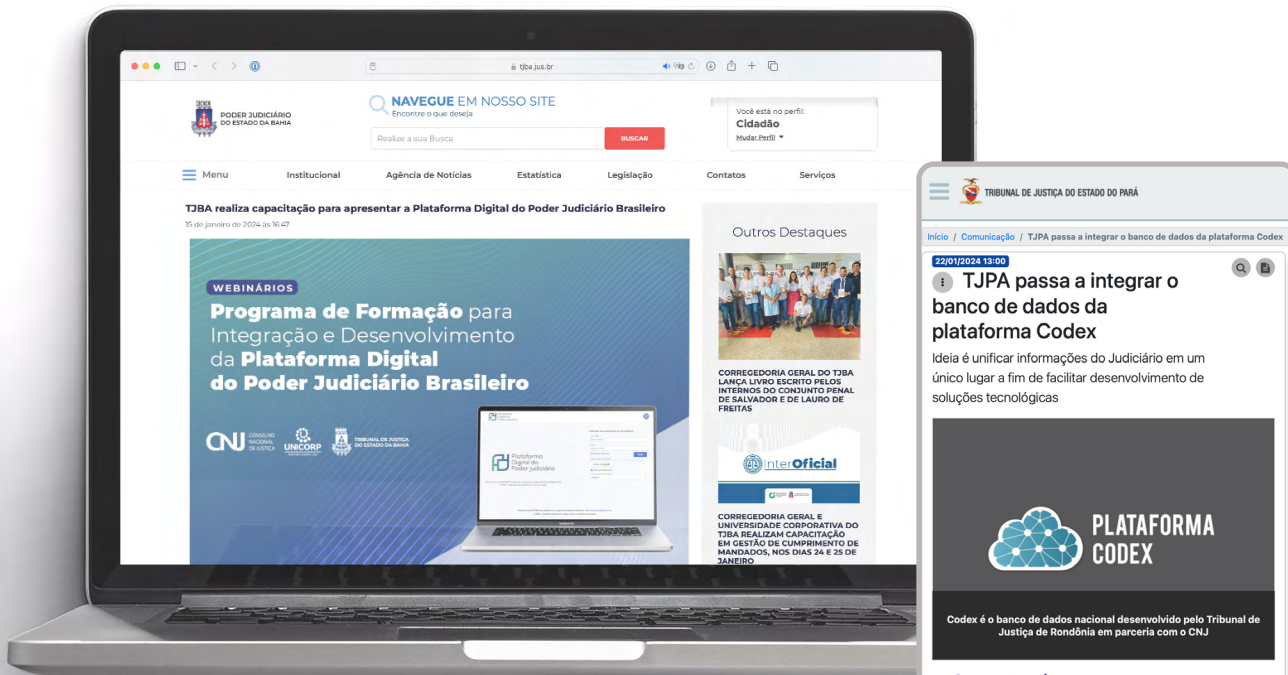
tjba.jus.br

PODER JUDICIÁRIO DO ESTADO DA BAHIA

NAVEGUE EM NOSSO SITE
Encontre o que deseja

Realize a sua Busca

BUSCAR

Você está no perfil:
Cidadão
Mudar Perfil

Menu
Institucional
Agência de Notícias
Estatística
Legislação
Contatos
Serviços

TJBA realiza capacitação para apresentar a Plataforma Digital do Poder Judiciário Brasileiro

15 de janeiro de 2024 às 16:47

WEBINÁRIOS
Programa de Formação para Integração e Desenvolvimento da Plataforma Digital do Poder Judiciário Brasileiro

CNJ CONSELHO NACIONAL DE JUSTIÇA
UNICORP
TRIBUNAL DE JUSTIÇA DO ESTADO DA BAHIA

Plataforma Digital do Poder Judiciário

Outros Destaques

CORREGEDORIA GERAL DO TJBA LANÇA LIVRO ESCRITO PELOS INTERNOS DO CONJUNTO PENAL DE SALVADOR E DE LAURO DE FREITAS

InterOficial

CORREGEDORIA GERAL E UNIVERSIDADE CORPORATIVA DO TJBA REALIZAM CAPACITAÇÃO EM GESTÃO DE CUMPRIMENTO DE MANDADOS, NOS DIAS 24 E 25 DE JANEIRO

TRIBUNAL DE JUSTIÇA DO ESTADO DO PARÁ

Início / Comunicação / TJPA passa a integrar o banco de dados da plataforma Codex

22/01/2024 13:00

TJPA passa a integrar o banco de dados da plataforma Codex

Ideia é unificar informações do Judiciário em um único lugar a fim de facilitar desenvolvimento de soluções tecnológicas

PLATAFORMA CODEX

Codex é o banco de dados nacional desenvolvido pelo Tribunal de Justiça de Rondônia em parceria com o CNJ